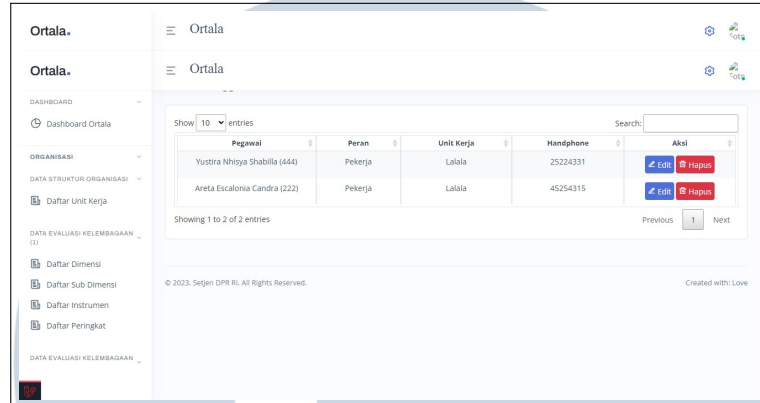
Ortala.

Ortala

Foto

Ortala.

Ortala

Foto

DASHBOARD

Dashboard Ortala

ORGANISASI

DATA STRUKTUR ORGANISASI

Daftar Unit Kerja

DATA EVALUASI KELEMBAGAAN (1)

Daftar Dimensi

Daftar Sub Dimensi

Daftar Instrumen

Daftar Peringkat

DATA EVALUASI KELEMBAGAAN

Show 10 entries

Search:

| Pegawai | Peran | Unit Kerja | Handphone | Aksi |
|---|---|---|---|---|
| Yustira Nhisya Shabilla (444) | Pekerja | Lalala | 25224331 | Edit Hapus |
| Areta Escalonia Candra (222) | Pekerja | Lalala | 45254315 | Edit Hapus |

Showing 1 to 2 of 2 entries

Previous 1 Next

© 2023. Setjen DPR RI. All Rights Reserved.

Created with: Love